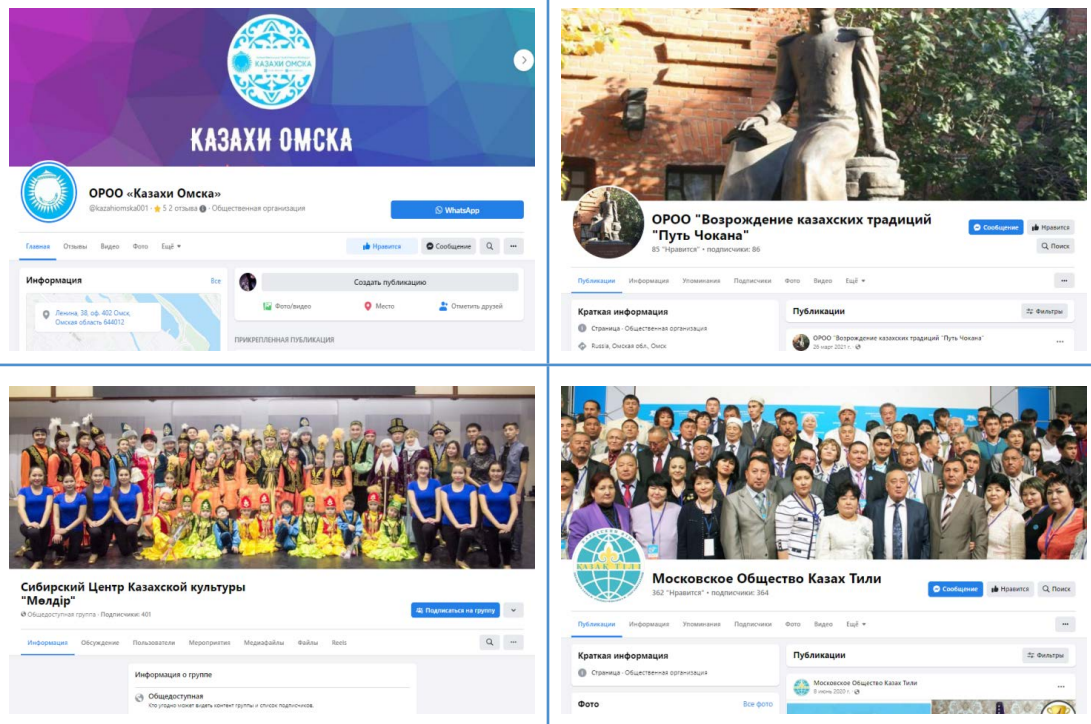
КАЗАХИ ОМСКА

КАЗАХИ ОМСКА

ОРОО «Казахи Омска»

@kazahiomska001 · ★ 5 2 отзыва · Общественная организация

WhatsApp

Главная Отзывы Видео Фото Ещё ▾

Нравится Сообщение

Информация Все

Ленина, 38, оф. 402 Омск, Омская область 644012

Создать публикацию

Фото/видео Место Отметить друзей

ПРИКРЕПЛЕННАЯ ПУБЛИКАЦИЯ

ОРОО "Возрождение казахских традиций "Путь Чокана"

85 "Нравится" · подписчики: 86

Сообщение Нравится Поиск

Публикации Информация Упоминания Подписчики Фото Видео Ещё ▾

Краткая информация

Страница · Общественная организация

Russia, Омская обл., Омск

Публикации Фильтры

ОРОО "Возрождение казахских традиций "Путь Чокана"

28 март 2021 г.

Сибирский Центр Казахской культуры "Мөлдір"

Общедоступная группа · Подписчики: 401

Подписаться на группу

Информация Обсуждение Пользователи Мероприятия Медиафайлы Файлы Reels

Информация о группе

Общедоступная

Кто угодно может видеть контент группы и список подписчиков.

ҚАЗАҚ ТІЛІ

Московское Общество Казах Тили

362 "Нравится" · подписчики: 364

Сообщение Нравится Поиск

Публикации Информация Упоминания Подписчики Фото Видео Ещё ▾

Краткая информация

Страница · Общественная организация

Публикации Фильтры

Московское Общество Казах Тили

8 июнь 2020 г.

Фото Все фото